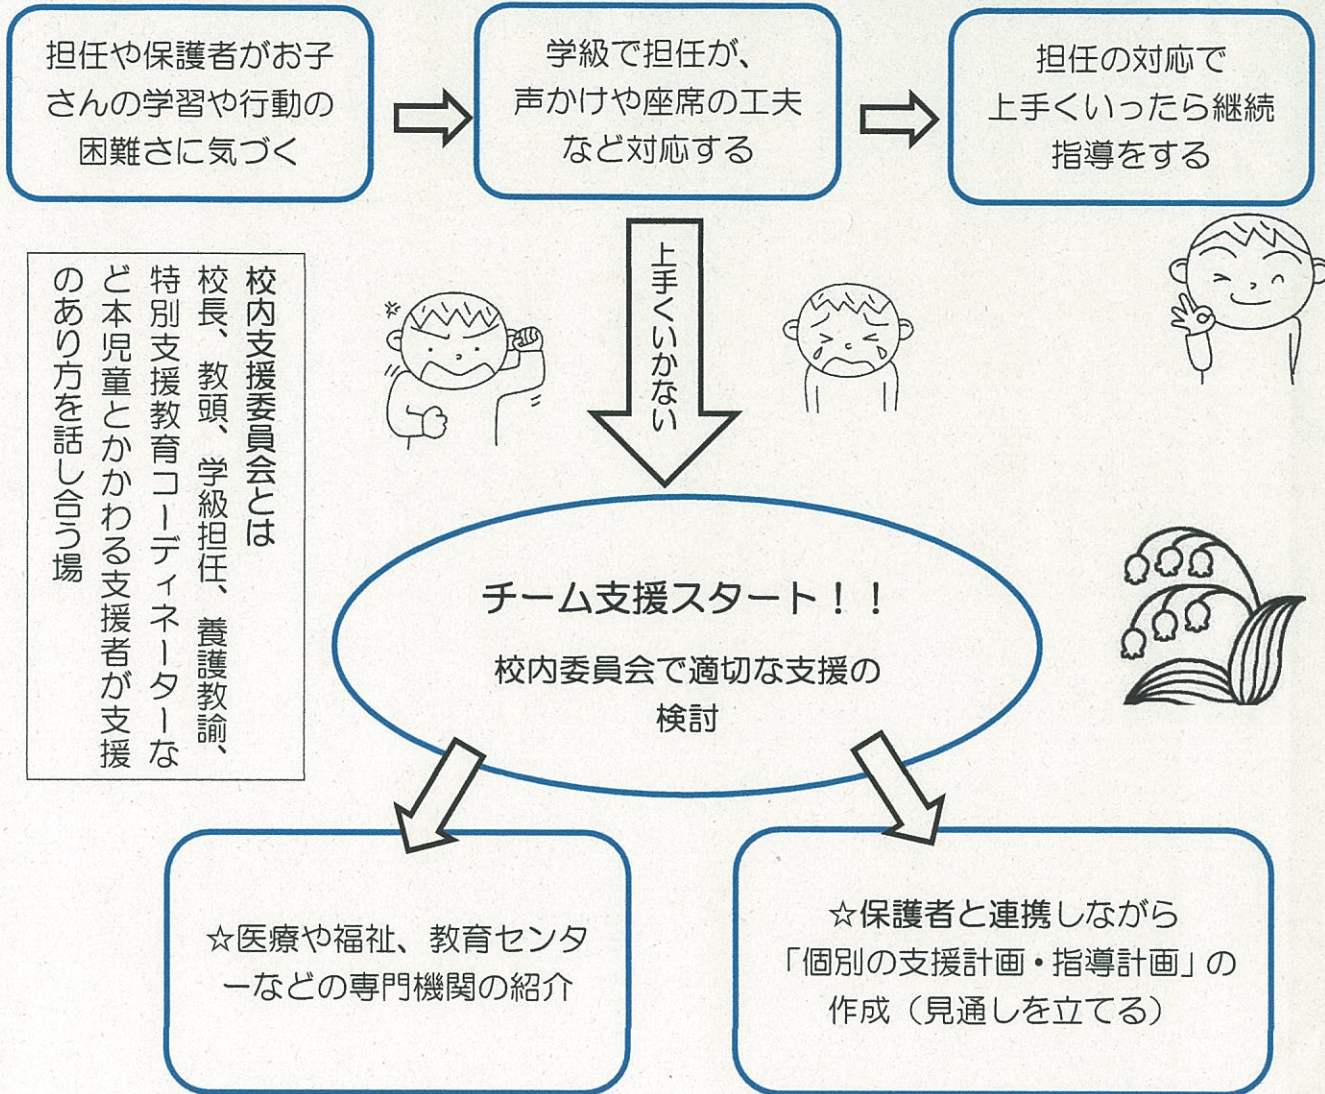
担任や保護者がお子さんの学習や行動の困難さに気づく

学級で担任が、声かけや座席の工夫など対応する

担任の対応で上手くいったら継続指導をする

上手くいかない

校内支援委員会とは
校長、教頭、学級担任、養護教諭、特別支援教育コーディネーターなど本児童とかかわる支援者が支援のあり方を話し合う場

チーム支援スタート！！

校内委員会で適切な支援の検討

☆医療や福祉、教育センターなどの専門機関の紹介

☆保護者と連携しながら「個別の支援計画・指導計画」の作成（見通しを立てる）